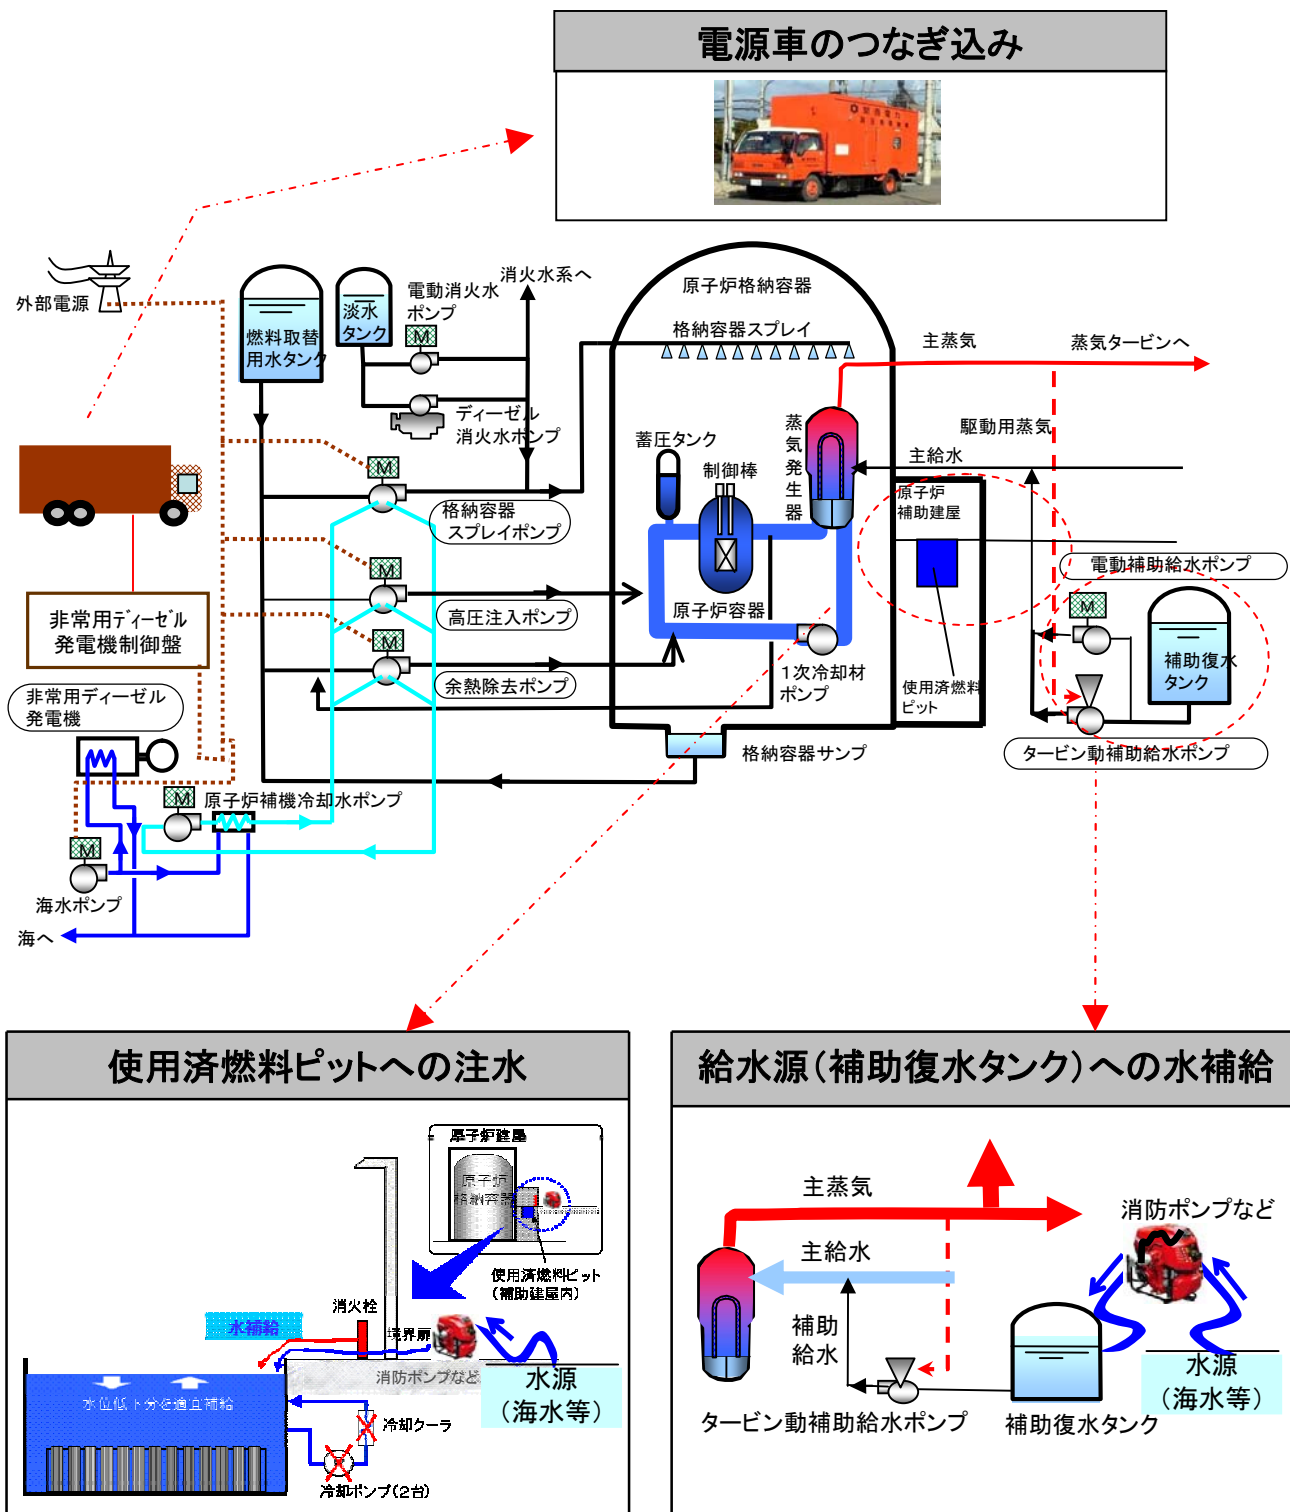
電源車のつなぎ込み

外部電源

燃料取替用水タンク

淡水タンク

電動消火水ポンプ

M

消火水系へ

ディーゼル消火水ポンプ

M

格納容器スプレイポンプ

M

高圧注入ポンプ

M

余熱除去ポンプ

非常用ディーゼル発電機制御盤

非常用ディーゼル発電機

M

原子炉補機冷却水ポンプ

M

海水ポンプ

海へ

原子炉格納容器

格納容器スプレイ

蓄圧タンク

制御棒

蒸気発生器

原子炉容器

1次冷却材ポンプ

格納容器サンプ

主蒸気

蒸気タービンへ

駆動用蒸気

主給水

原子炉補助建屋

使用済燃料ピット

電動補助給水ポンプ

M

補助復水タンク

タービン動補助給水ポンプ

使用済燃料ピットへの注水

原子炉建屋

原子炉格納容器

使用済燃料ピット（補助建屋内）

消火栓

水補給

境界扉

消防ポンプなど

水源（海水等）

水位低下分を適宜補給

冷却クーラ

冷却ポンプ（2台）

給水源（補助復水タンク）への水補給

主蒸気

主給水

補助給水

タービン動補助給水ポンプ

補助復水タンク

消防ポンプなど

水源（海水等）